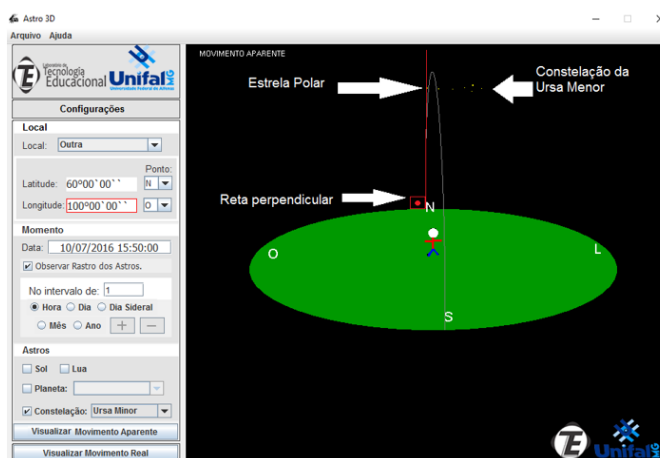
Astro 3D

Arquivo Ajuda

Laboratório de Tecnologia Educacional Unifal-MG Universidade Federal de Alfenas

Configurações

Local

Local: Outra

Ponto:

Latitude: 60º00`00`` N

Longitude: 100º00`00`` O

Momento

Data: 10/07/2016 15:50:00

Observar Rastro dos Astros.

No intervalo de: 1

Hora Dia Dia Sideral

Mês Ano + —

Astros

Sol Lua

Planeta:

Constelação: Ursa Minor

Visualizar Movimento Aparente

Visualizar Movimento Real

MOVIMENTO APARENTE

Estrela Polar

Constelação da Ursa Menor

Reta perpendicular

N

O

L

S

Unifal-MG